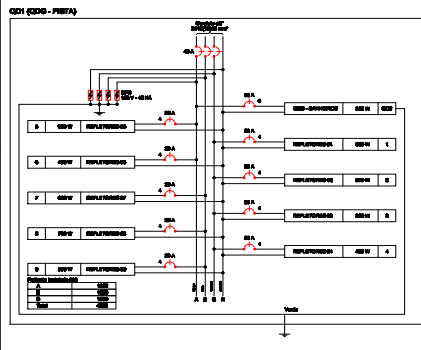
QD1 (QDG - FESTA)

40 A

DR
40 A

4
50 A

4
25 A

4
25 A

4
25 A

4
25 A

4
25 A

4
25 A

4
25 A

4
25 A

4
25 A

A
B
C
N

Verde

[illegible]

| 5 | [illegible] | REFLETORES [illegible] |
|---|---|---|
| 6 | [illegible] | REFLETORES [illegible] |
| 7 | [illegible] | REFLETORES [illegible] |
| 8 | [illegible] | REFLETORES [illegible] |
| 9 | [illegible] | REFLETORES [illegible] |

| QGD - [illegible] | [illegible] | QD2 |
|---|---|---|
| REFLETORES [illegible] | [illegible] | 1 |
| REFLETORES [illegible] | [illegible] | 2 |
| REFLETORES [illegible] | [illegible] | 3 |
| REFLETORES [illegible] | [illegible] | 4 |

| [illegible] | |
|---|---|
| A | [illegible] |
| B | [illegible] |
| C | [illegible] |
| Total | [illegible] |